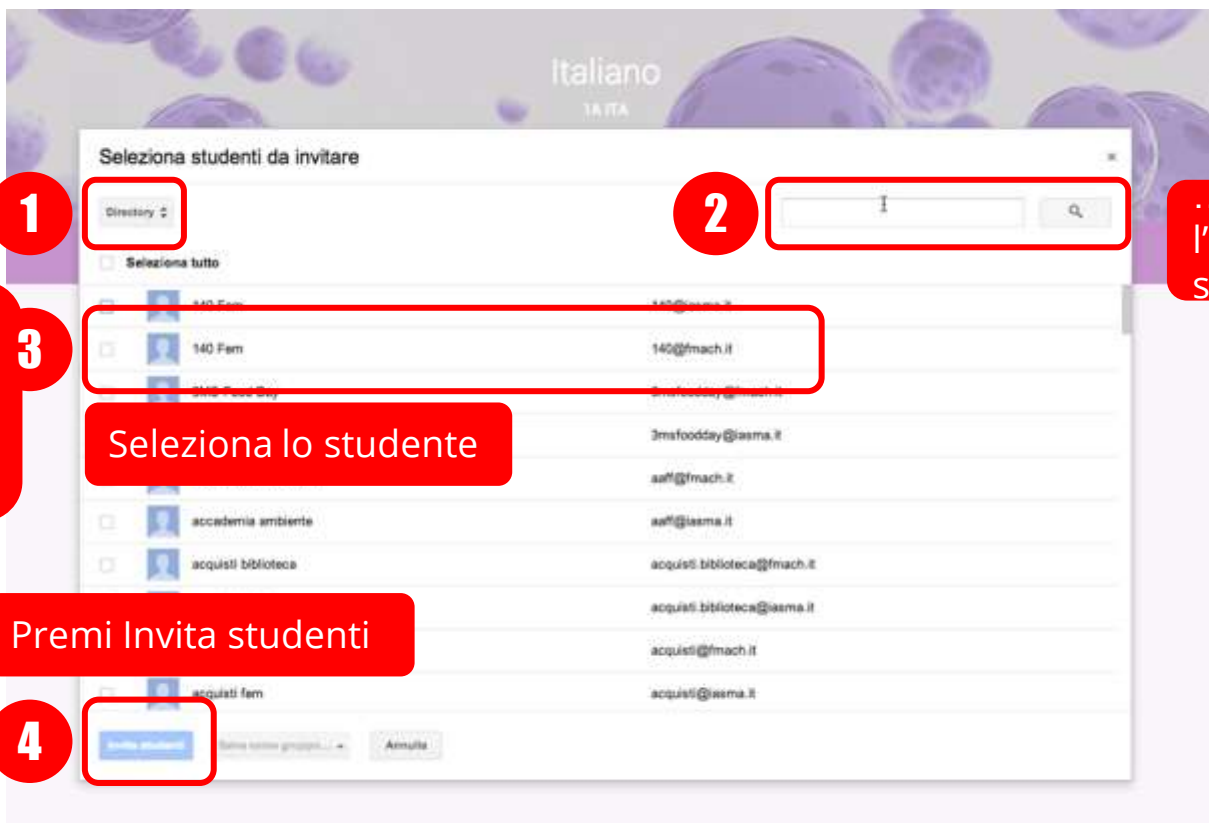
Italiano

1A ITA

Seleziona studenti da invitare

×

1

Directory ⇕

2

l'
s

Seleziona tutto

3

140 Fem 140@iasma.it

140 Fem 140@fmach.it

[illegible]

Seleziona lo studente

3msfoodday@iasma.it

aaff@fmach.it

accademia ambiente aaff@iasma.it

acquisti biblioteca acquisti.biblioteca@fmach.it

acquisti.biblioteca@iasma.it

Premi Invita studenti

acquisti@fmach.it

acquisti fem acquisti@iasma.it

4

Invita studenti

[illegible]

Annulla